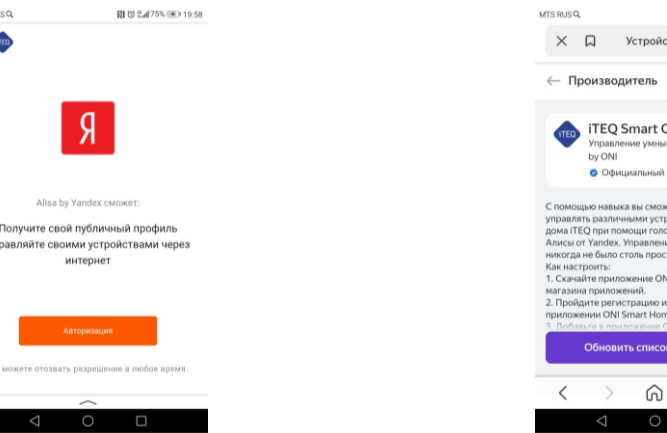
RUS
75% 19:58

Я

Alisa by Yandex сможет:

олучите свой публичный профиль
равляйте своими устройствами через интернет

Авторизация

можете отозвать разрешение в любое время.

MTS RUS

Устройс

← Производитель

iTEQ Smart C
Управление умны
by ONI
Официальный

С помощью навыка вы смож
управлять различными устр
дома iTEQ при помощи голо
Алисы от Yandex. Управлени
никогда не было столь прос
Как настроить:
1. Скачайте приложение ON
магазина приложений.
2. Пройдите регистрацию и
приложении ONI Smart Hom
3. Добавьте в приложение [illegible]

Обновить списо